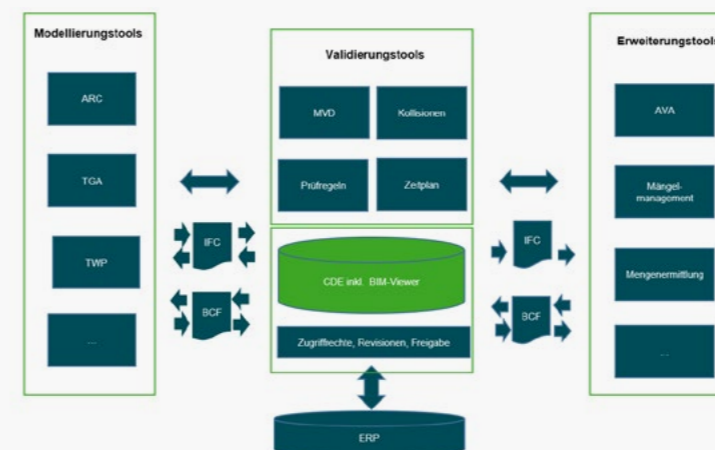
Modellierungstools

ARC

TGA

TWP

...

Validierungstools

MVD

Kollisionen

Prüfregeln

Zeitplan

IFC

BCF

CDE inkl. BIM-Viewer

Zugriffrechte, Revisionen, Freigabe

ERP

IFC

BCF

Erweiterungstools

AVA

Mängel-management

Mengenermittlung

...